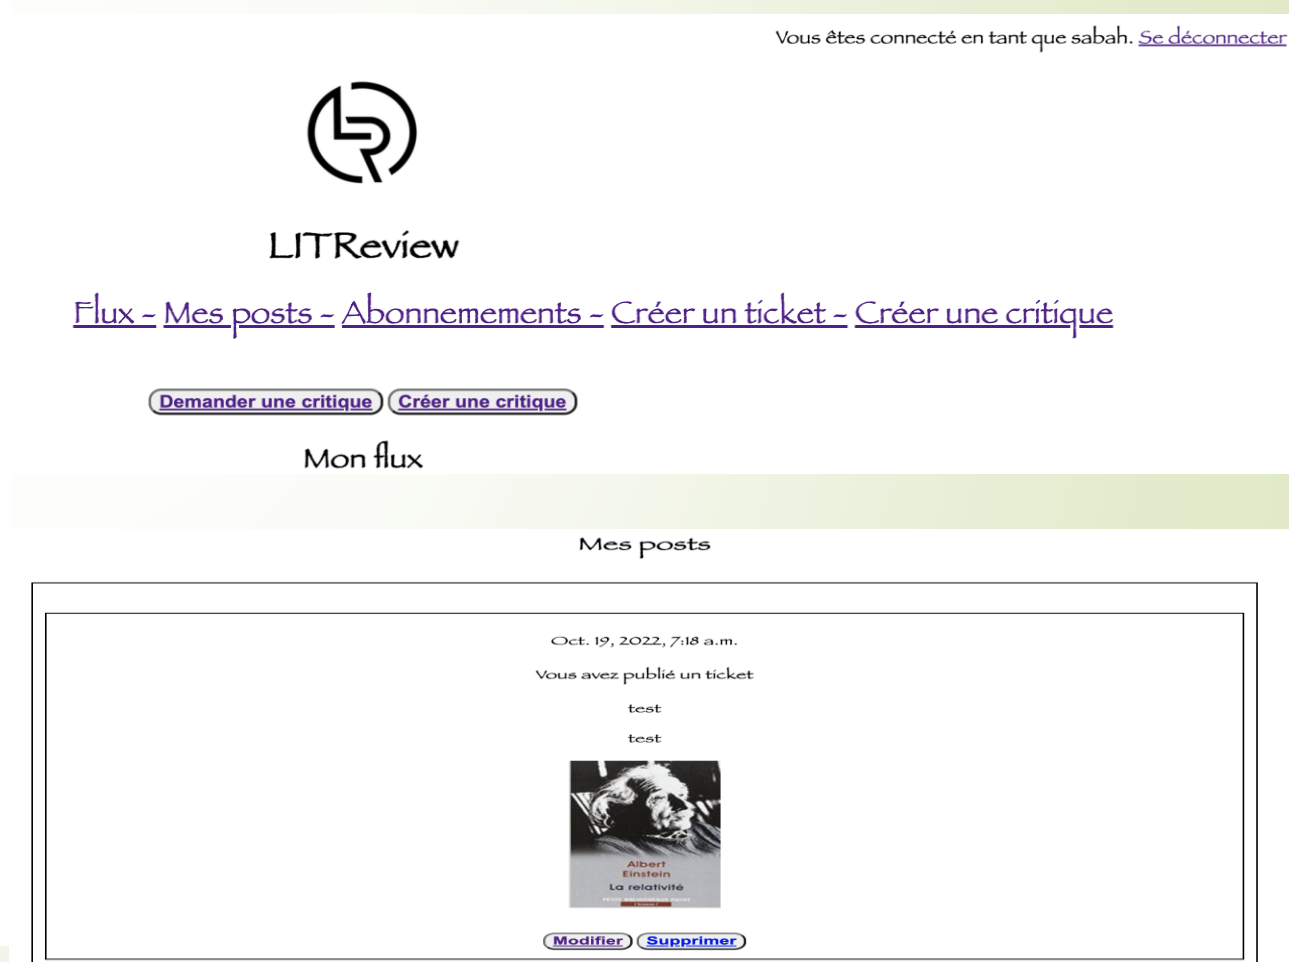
Vous êtes connecté en tant que sabah. Se déconnecter

LITReview

Flux - Mes posts - Abonnements - Créer un ticket - Créer une critique

Demander une critique Créer une critique

Mon flux

Mes posts

Oct. 19, 2022, 7:18 a.m.

Vous avez publié un ticket

test

test

Albert Einstein
La relativité

Modifier Supprimer